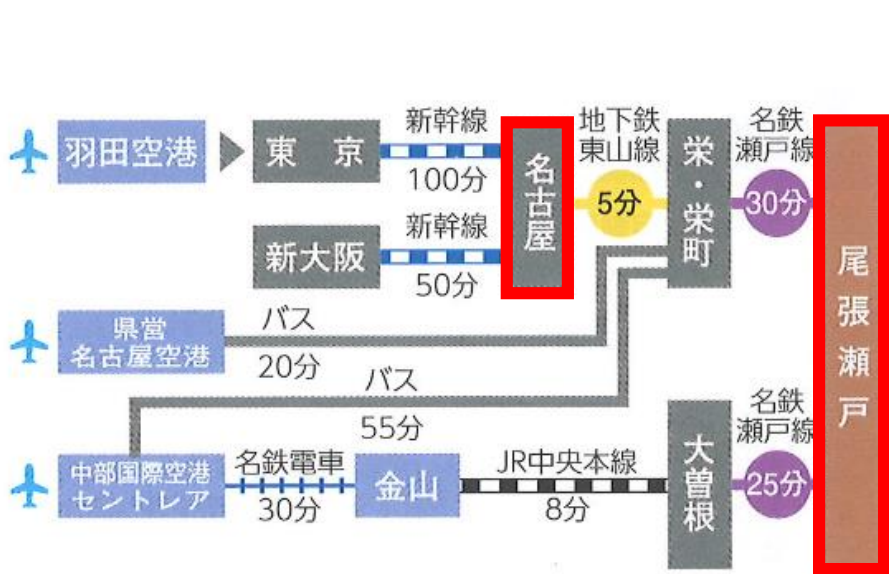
羽田空港

東　京

新幹線

100分

名古屋

地下鉄
東山線

5分

栄・栄町

名鉄
瀬戸線

30分

尾張瀬戸

新大阪

新幹線

50分

県営
名古屋空港

バス

20分

バス

55分

中部国際空港
セントレア

名鉄電車

30分

金山

JR中央本線

8分

大曽根

名鉄
瀬戸線

25分